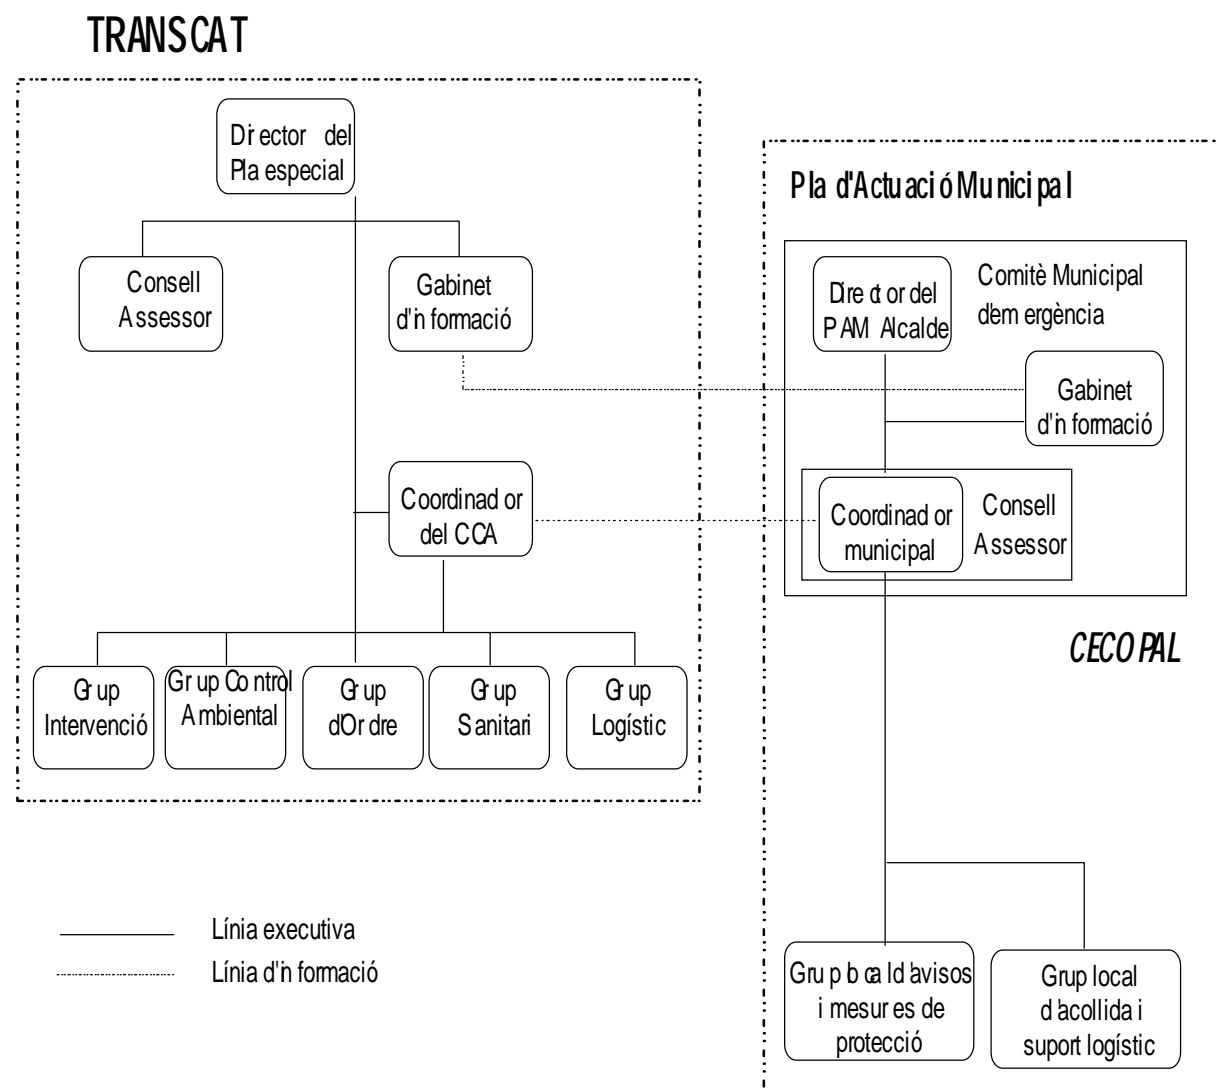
TRANSCAT

Director del Pla especial

Consell Assessor

Gabinet d'informació

Coordinador del CCA

Grup Intervenció

Grup Control Ambiental

Grup d'Ordre

Grup Sanitari

Grup Logístic

Pla d'Actuació Municipal

Director del PAM Alcalde

Comitè Municipal d'emergència

Gabinet d'informació

Coordinador municipal

Consell Assessor

CECOPAL

Grup local d'avisos i mesures de protecció

Grup local d'acollida i suport logístic

Línia executiva

Línia d'informació